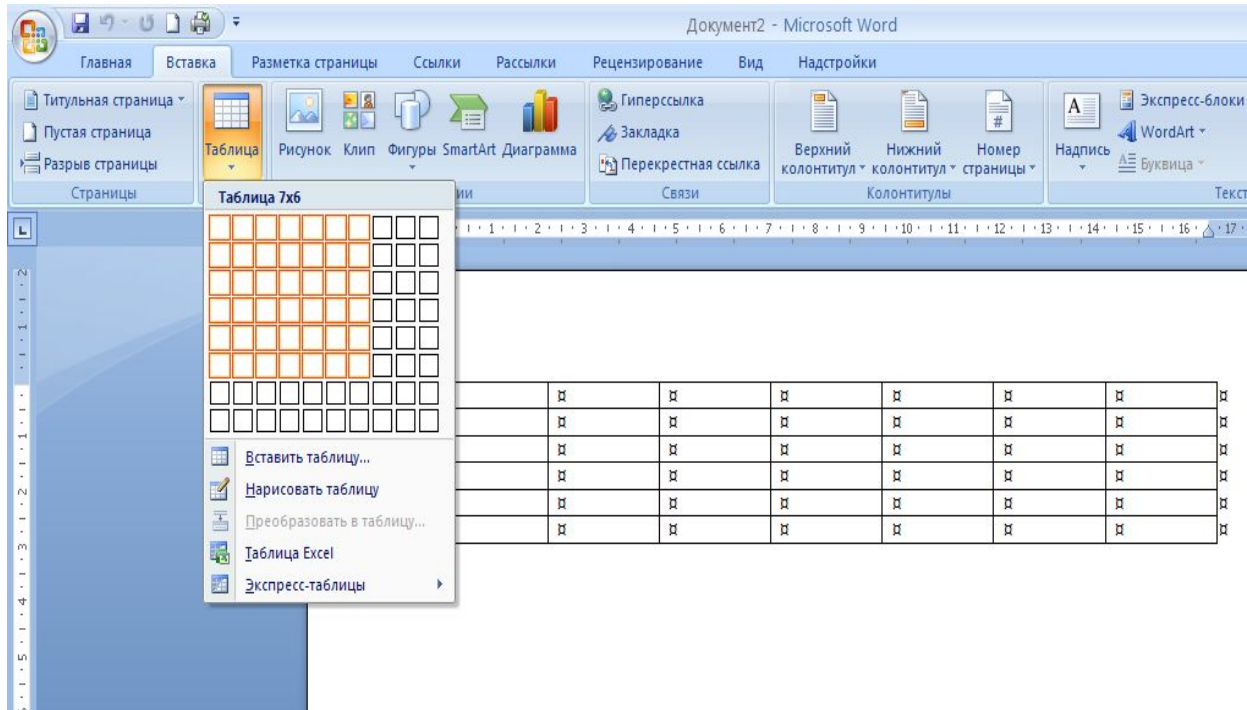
Документ2 - Microsoft Word

Главная Вставка Разметка страницы Ссылки Рассылки Рецензирование Вид Надстройки

Титульная страница
Пустая страница
Разрыв страницы
Страницы

Таблица

Рисунок Клип Фигуры SmartArt Диаграмма
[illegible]ии

Гиперссылка
Закладка
Перекрестная ссылка
Связи

Верхний колонтитул
Нижний колонтитул
Номер страницы
Колонтитулы

Надпись
Экспресс-блоки
WordArt
Буквица
Текст

Таблица 7x6

Вставить таблицу...
Нарисовать таблицу
Преобразовать в таблицу...
Таблица Excel
Экспресс-таблицы

| ¤ | ¤ | ¤ | ¤ | ¤ | ¤ | ¤ |
|---|---|---|---|---|---|---|
| ¤ | ¤ | ¤ | ¤ | ¤ | ¤ | ¤ |
| ¤ | ¤ | ¤ | ¤ | ¤ | ¤ | ¤ |
| ¤ | ¤ | ¤ | ¤ | ¤ | ¤ | ¤ |
| ¤ | ¤ | ¤ | ¤ | ¤ | ¤ | ¤ |
| ¤ | ¤ | ¤ | ¤ | ¤ | ¤ | ¤ |